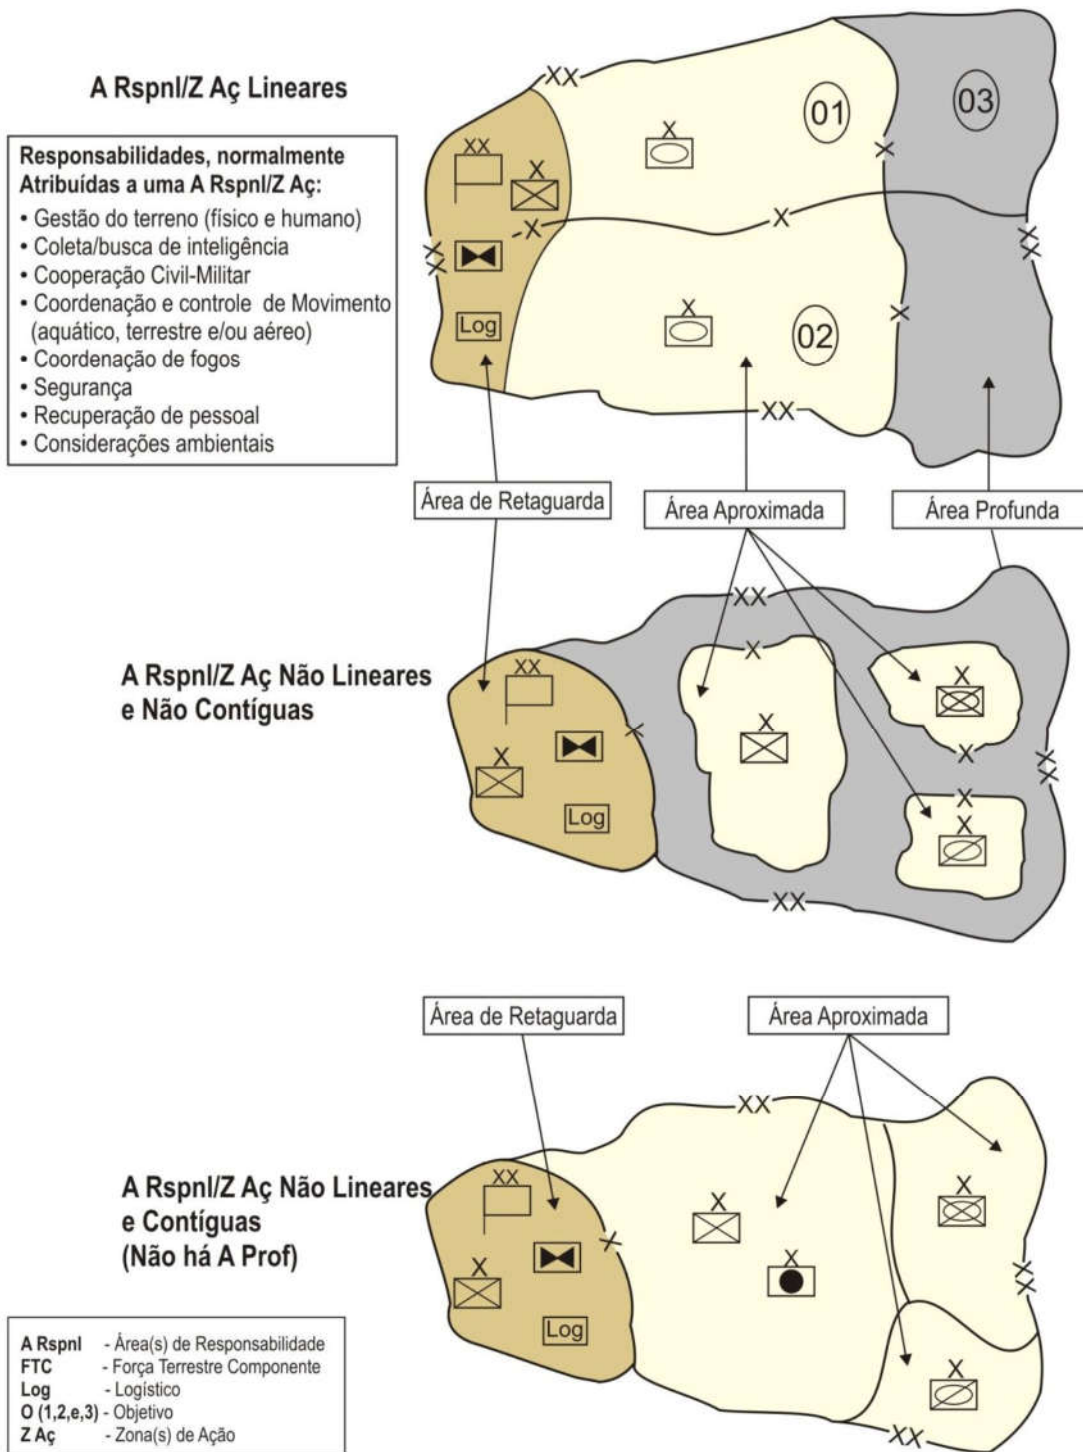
A Rspnl/Z Aç Lineares

Responsabilidades, normalmente Atribuídas a uma A Rspnl/Z Aç:
• Gestão do terreno (físico e humano)
• Coleta/busca de inteligência
• Cooperação Civil-Militar
• Coordenação e controle de Movimento (aquático, terrestre e/ou aéreo)
• Coordenação de fogos
• Segurança
• Recuperação de pessoal
• Considerações ambientais

XX
X
X
01
03
X
X
XX
X
X
Log
X
02
X
XX

Área de Retaguarda
Área Aproximada
Área Profunda

A Rspnl/Z Aç Não Lineares e Não Contíguas

XX
X
XX
X
X
X
X
Log
X
X
X
XX
XX

Área de Retaguarda
Área Aproximada

A Rspnl/Z Aç Não Lineares e Contíguas (Não há A Prof)

XX
XX
X
X
X
X
X
Log
X
XX
X
XX

| A Rspnl | - Área(s) de Responsabilidade |
|---|---|
| FTC | - Força Terrestre Componente |
| Log | - Logístico |
| O (1,2,e,3) | - Objetivo |
| Z Aç | - Zona(s) de Ação |